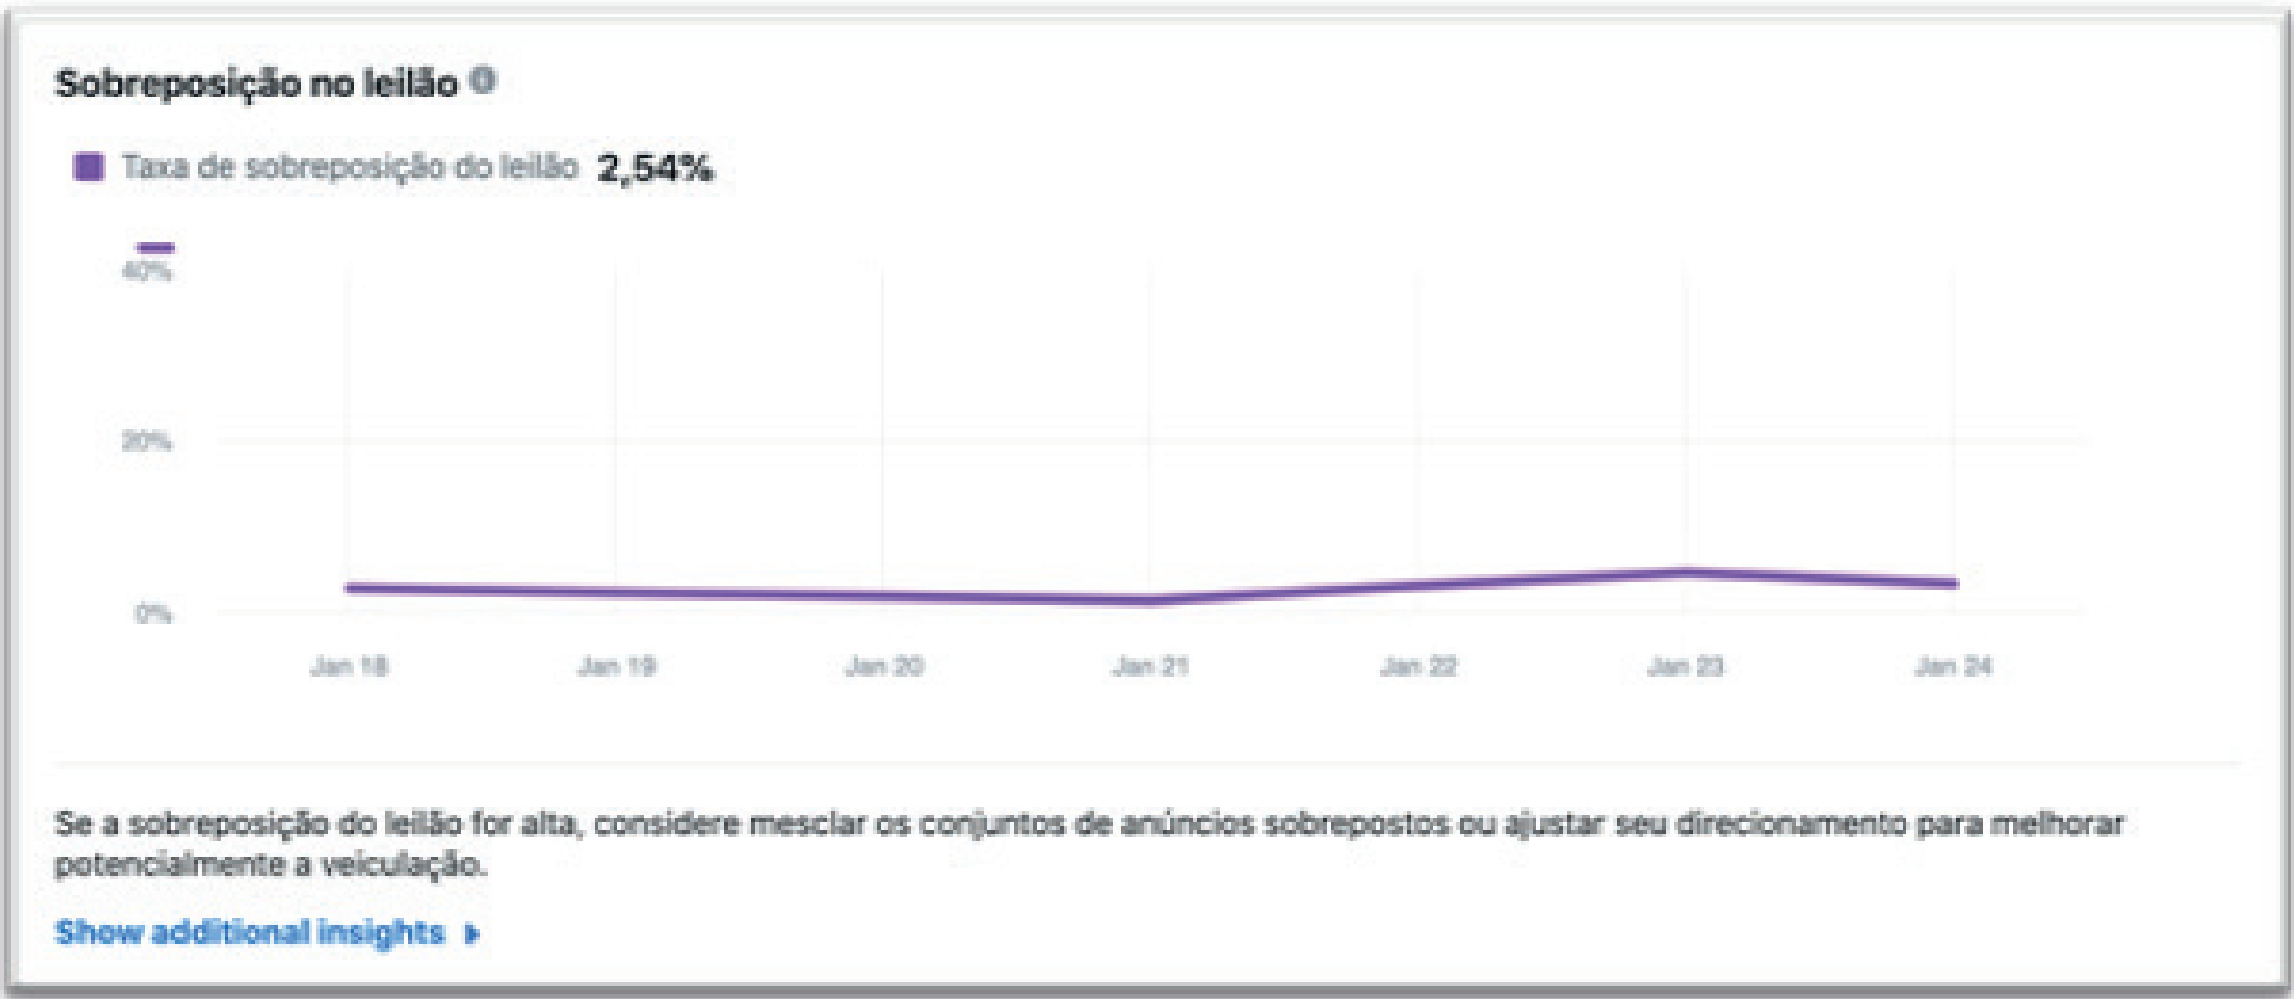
Sobreposição no leilão

Taxa de sobreposição do leilão 2,54%

40%

20%

0%

Jan 18 Jan 19 Jan 20 Jan 21 Jan 22 Jan 23 Jan 24

Se a sobreposição do leilão for alta, considere mesclar os conjuntos de anúncios sobrepostos ou ajustar seu direcionamento para melhorar potencialmente a veiculação.

Show additional insights